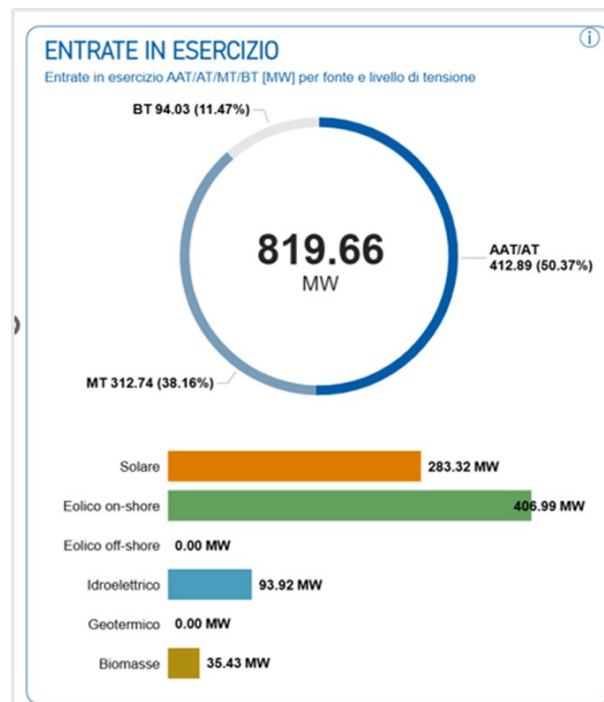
ENTRATE IN ESERCIZIO

Entrate in esercizio AAT/AT/MT/BT [MW] per fonte e livello di tensione

BT 94.03 (11.47%)

819.66
MW

AAT/AT
412.89 (50.37%)

MT 312.74 (38.16%)

Solare 283.32 MW

Eolico on-shore 406.99 MW

Eolico off-shore 0.00 MW

Idroelettrico 93.92 MW

Geotermico 0.00 MW

Biomasse 35.43 MW